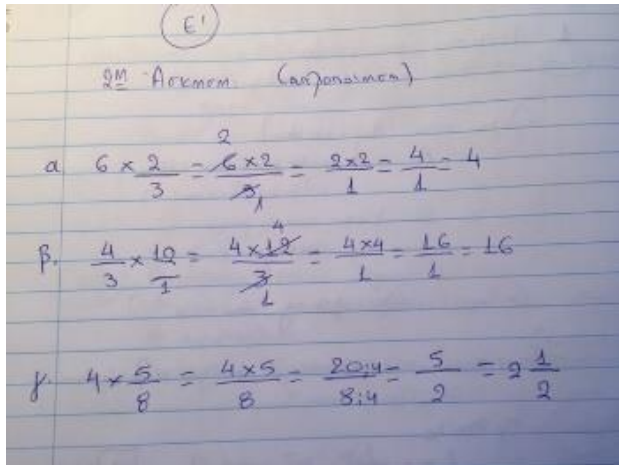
Ε'

2η Άσκηση (απλοποίηση)

α. $6 \times \frac{2}{3} = \frac{\overset{2}{\cancel{6}} \times 2}{\underset{1}{\cancel{3}}} = \frac{2 \times 2}{1} = \frac{4}{1} = 4$

β. $\frac{4}{3} \times \frac{12}{1} = \frac{4 \times \overset{4}{\cancel{12}}}{\underset{1}{\cancel{3}}} = \frac{4 \times 4}{1} = \frac{16}{1} = 16$

γ. $4 \times \frac{5}{8} = \frac{4 \times 5}{8} = \frac{20:4}{8:4} = \frac{5}{2} = 2\frac{1}{2}$